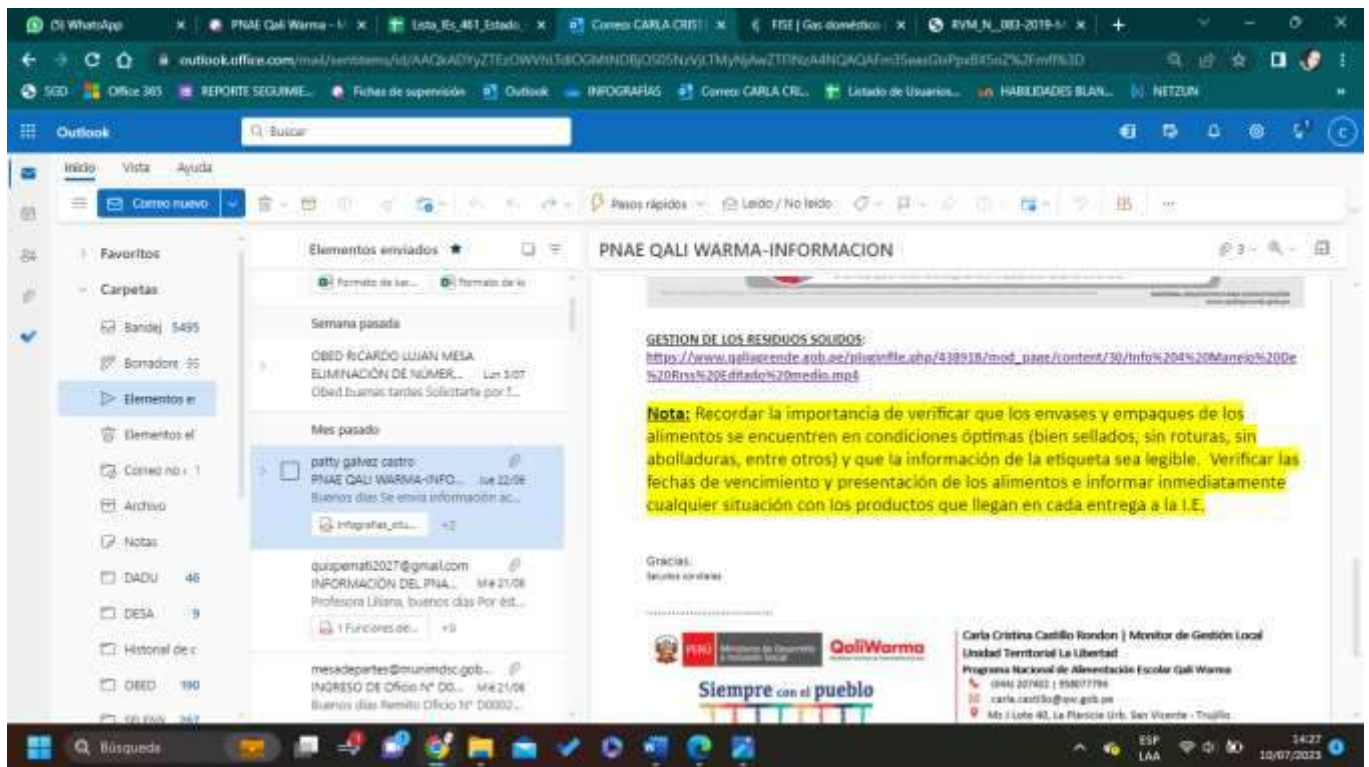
(3) WhatsApp | PNAE Qali Warma - | Lista_IEs_461_Estado | Correo: CARLA CRISTI | FISE | Gas doméstico | RVM_N_083-2019-M

outlook.office.com/mail/sentitems/id/AAQkADYyZTEzOWVhLTdlOGMtNDBjOS05NzVjLTMyNjAwZTI0NzA4NQAQAFm35eas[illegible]

SGD | Office 365 | REPORTE SEGUIMIE... | Fichas de supervisión | Outlook | INFOGRAFÍAS | Correo: CARLA CRI... | Listado de Usuarios... | HABILIDADES BLAN... | NETZUN

Outlook | Buscar

Inicio | Vista | Ayuda

Correo nuevo | Pasos rápidos | Leído / No leído

Favoritos
Carpetas
Bandej 5495
Borradore 55
Elementos e
Elementos el
Correo no 1
Archivo
Notas
DADU 46
DESA 9
Historial de c
OBED 190

Elementos enviados ★

Formato de lav... | Formato de la

Semana pasada

OBED RICARDO LUJAN MESA
ELIMINACIÓN DE NÚMER... Lun 3/07
Obed buenas tardes Solicitarle por f...

Mes pasado

patty galvez castro
PNAE QALI WARMA-INFO... Jue 22/06
Buenos días Se envía información ac...
Infografías_situ... +2

quispemati2027@gmail.com
INFORMACIÓN DEL PNA... Mié 21/06
Profesora Liliana, buenos días Por est...
1 Funciones de... +3

mesadepartes@munimdsc.gob...
INGRESO DE Oficio N° 00... Mié 21/06
Buenos días Remito Oficio N° D0002...

PNAE QALI WARMA-INFORMACION

GESTION DE LOS RESIDUOS SOLIDOS:
https://www.qaliaprende.gob.pe/pluginfile.php/438918/mod_page/content/30/Info%204%20Manejo%20de%20Rrss%20Editado%20medio.mp4

Nota: Recordar la importancia de verificar que los envases y empaques de los alimentos se encuentren en condiciones óptimas (bien sellados, sin roturas, sin abolladuras, entre otros) y que la información de la etiqueta sea legible. Verificar las fechas de vencimiento y presentación de los alimentos e informar inmediatamente cualquier situación con los productos que llegan en cada entrega a la I.E.

Gracias.
Saludos cordiales

PERÚ Ministerio de Desarrollo e Inclusión Social | QaliWarma
Siempre con el pueblo

Carla Cristina Castillo Rondon | Monitor de Gestión Local
Unidad Territorial La Libertad
Programa Nacional de Alimentación Escolar Qali Warma
(044) 207402 | 958077794
carla.castillo@qw.gob.pe
Mz J Lote 40, La Merced Urb. San Vicente - Trujillo

Búsqueda

ESP LAA 14:27 10/07/2023